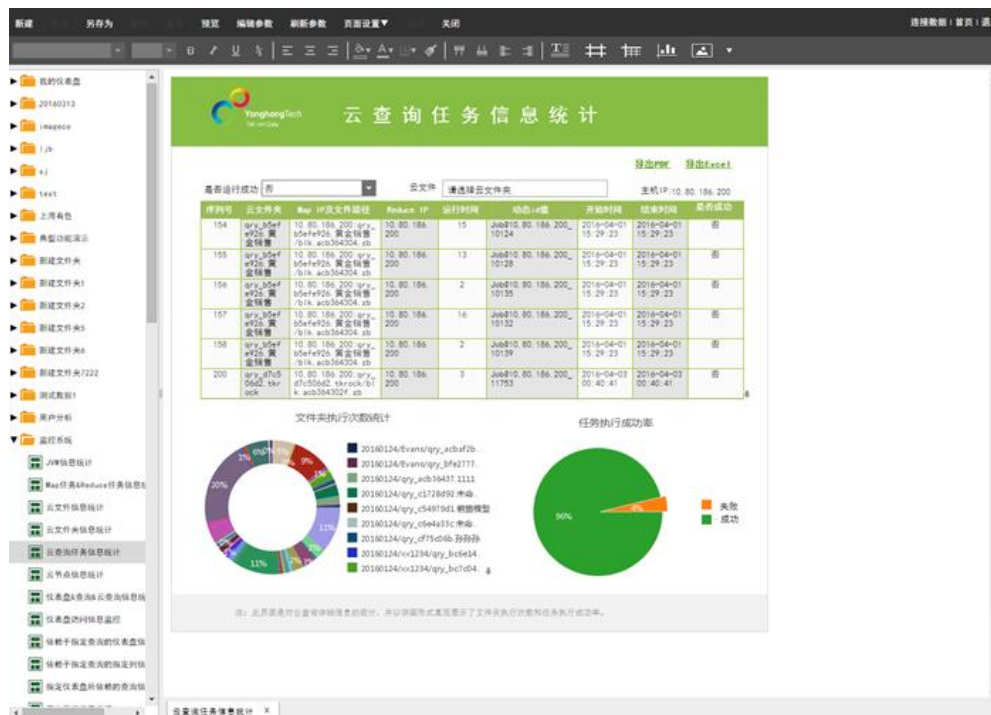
新建 另存为 预览 编辑参数 刷新参数 页面设置▼ 关闭

连接数据 | 首页 | 退

我的仪表盘
20160313
imagecc
l_jb
sj
test
上海有色
典型功能演示
新建文件夹
新建文件夹1
新建文件夹2
新建文件夹5
新建文件夹6
新建文件夹7222
测试数据1
用户分析
监控系统
JVM信息统计
Map任务&Reduce任务信息
云文件信息统计
云文件夹信息统计
云查询任务信息统计
云节点信息统计
仪表盘查询&云查询信息
仪表盘访问信息监控
依赖于指定查询的仪表盘
依赖于指定查询的指定列
指定仪表盘所依赖的查询

YonghongTech

云查询任务信息统计

导出PDF 导出Excel

是否运行成功 否

云文件 请选择云文件夹

主机IP:10.80.186.200

| 序列号 | 云文件夹 | Map IP及文件路径 | Reduce IP | 运行时间 | 动态id值 | 开始时间 | 结束时间 | 是否成功 |
|---|---|---|---|---|---|---|---|---|
| 154 | qry_b5efe926_黄金销售 | 10.80.186.200:qry_b5efe926_黄金销售/blk_acb364304.zb | 10.80.186.200 | 15 | Job@10.80.186.200_10124 | 2016-04-01 15:29:23 | 2016-04-01 15:29:23 | 否 |
| 155 | qry_b5efe926_黄金销售 | 10.80.186.200:qry_b5efe926_黄金销售/blk_acb364304.zb | 10.80.186.200 | 13 | Job@10.80.186.200_10128 | 2016-04-01 15:29:23 | 2016-04-01 15:29:23 | 否 |
| 156 | qry_b5efe926_黄金销售 | 10.80.186.200:qry_b5efe926_黄金销售/blk_acb364304.zb | 10.80.186.200 | 2 | Job@10.80.186.200_10135 | 2016-04-01 15:29:23 | 2016-04-01 15:29:23 | 否 |
| 157 | qry_b5efe926_黄金销售 | 10.80.186.200:qry_b5efe926_黄金销售/blk_acb364304.zb | 10.80.186.200 | 16 | Job@10.80.186.200_10132 | 2016-04-01 15:29:23 | 2016-04-01 15:29:23 | 否 |
| 158 | qry_b5efe926_黄金销售 | 10.80.186.200:qry_b5efe926_黄金销售/blk_acb364304.zb | 10.80.186.200 | 2 | Job@10.80.186.200_10139 | 2016-04-01 15:29:23 | 2016-04-01 15:29:23 | 否 |
| 200 | qry_d7c50d2_tkrock | 10.80.186.200:qry_d7c50d2_tkrock/blk_acb3402f.zb | 10.80.186.200 | 3 | Job@10.80.186.200_11753 | 2016-04-03 00:40:41 | 2016-04-03 00:40:41 | 否 |

文件夹执行次数统计

20160124/Evans/qry_acbaf2b...
20160124/Evans/qry_bfe2777...
20160124/qry_acb36437.1111
20160124/qry_c1728d92.未命...
20160124/qry_c54979d1.钢筋模型
20160124/qry_c6e4a33c.未命...
20160124/qry_cf75c06b.孙孙孙
20160124/xx1234/qry_bc6e14...
20160124/xx1234/qry_bc7c04...

2% 6% 9% 20% 11% 11%

任务执行成功率

90% 4%

失败
成功

注：此界面是对云查询详细信息的统计，并以饼图形式直观展示了文件夹执行次数和任务执行成功率。

云查询任务信息统计 ×